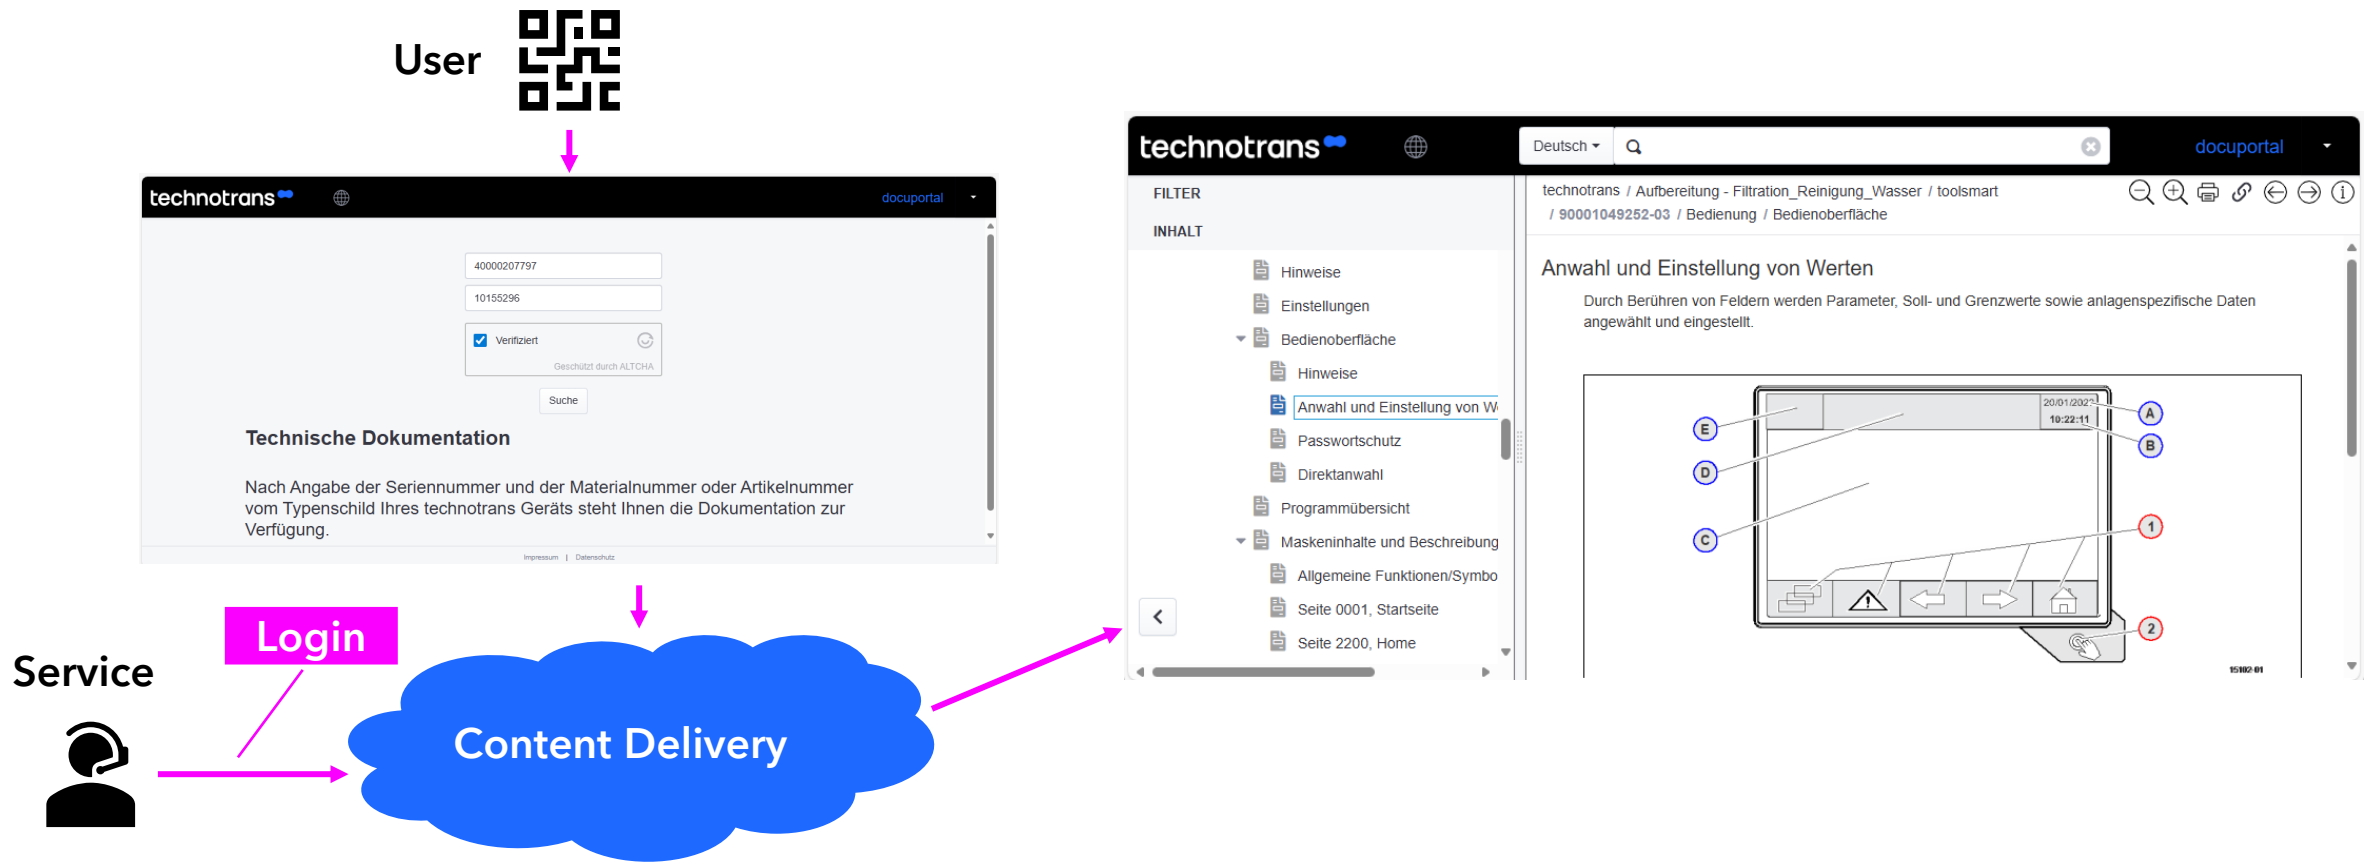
User

technotrans docuportal

40000207797

10155296

Verifiziert

Geschützt durch ALTCHA

Suche

Technische Dokumentation

Nach Angabe der Seriennummer und der Materialnummer oder Artikelnummer vom Typenschild Ihres technotrans Geräts steht Ihnen die Dokumentation zur Verfügung.

Impressum | Datenschutz

Service

Login

Content Delivery

technotrans

Deutsch

docuportal

FILTER

INHALT

Hinweise

Einstellungen

Bedienoberfläche

Hinweise

Anwahl und Einstellung von W

Passwortschutz

Direktanwahl

Programmübersicht

Maskeninhalte und Beschreibung

Allgemeine Funktionen/Symbo

Seite 0001, Startseite

Seite 2200, Home

technotrans / Aufbereitung - Filtration_Reinigung_Wasser / toolsmart / 90001049252-03 / Bedienung / Bedienoberfläche

Anwahl und Einstellung von Werten

Durch Berühren von Feldern werden Parameter, Soll- und Grenzwerte sowie anlagenspezifische Daten angewählt und eingestellt.

20/01/2023
10:22:11

A

B

E

D

C

1

2

15182-01